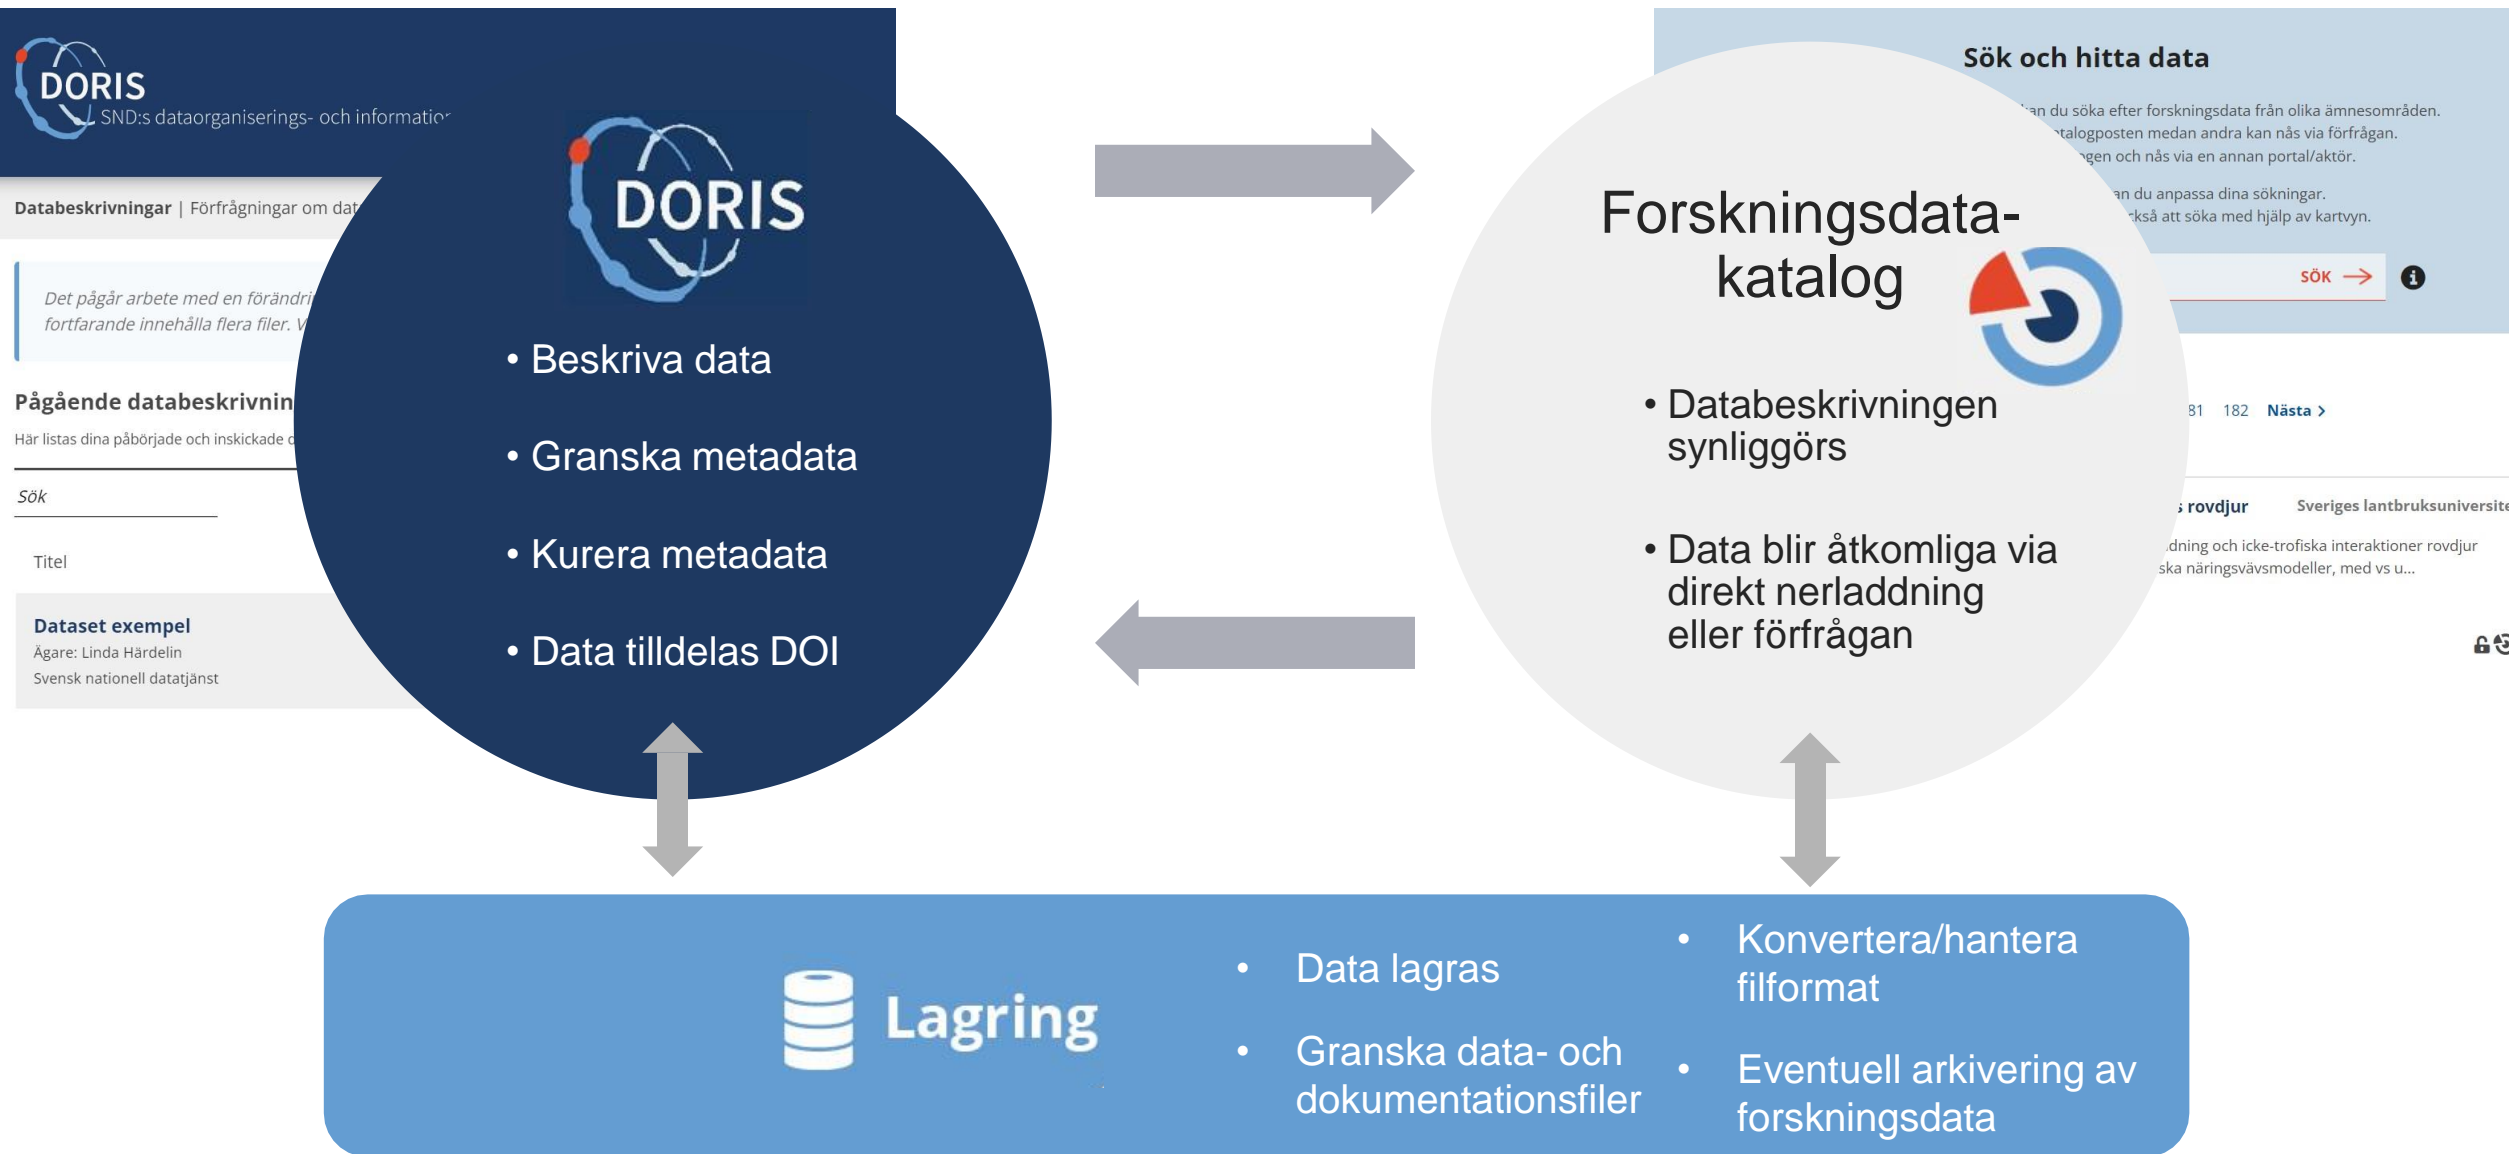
DORIS
SND:s dataorganiserings- och informatio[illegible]

Databeskrivningar | Förfrågningar om dat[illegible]

Det pågår arbete med en förändri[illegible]
fortfarande innehålla flera filer. V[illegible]

Pågående databeskrivnin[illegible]
Här listas dina påbörjade och inskickade d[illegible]

Sök

Titel

Dataset exempel
Ägare: Linda Härdelin
Svensk nationell datatjänst

DORIS

• Beskriva data
• Granska metadata
• Kurera metadata
• Data tilldelas DOI

Sök och hitta data
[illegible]an du söka efter forskningsdata från olika ämnesområden.
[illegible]talogposten medan andra kan nås via förfrågan.
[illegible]gen och nås via en annan portal/aktör.
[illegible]an du anpassa dina sökningar.
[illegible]ckså att söka med hjälp av kartvyn.
SÖK

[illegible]81 182 Nästa

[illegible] rovdjur Sveriges lantbruksuniversite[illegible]
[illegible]dning och icke-trofiska interaktioner rovdjur
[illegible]ska näringsvävsmodeller, med vs u...

Forskningsdata-katalog

• Databeskrivningen synliggörs
• Data blir åtkomliga via direkt nerladdning eller förfrågan

Lagring

• Data lagras
• Granska data- och dokumentationsfiler
• Konvertera/hantera filformat
• Eventuell arkivering av forskningsdata